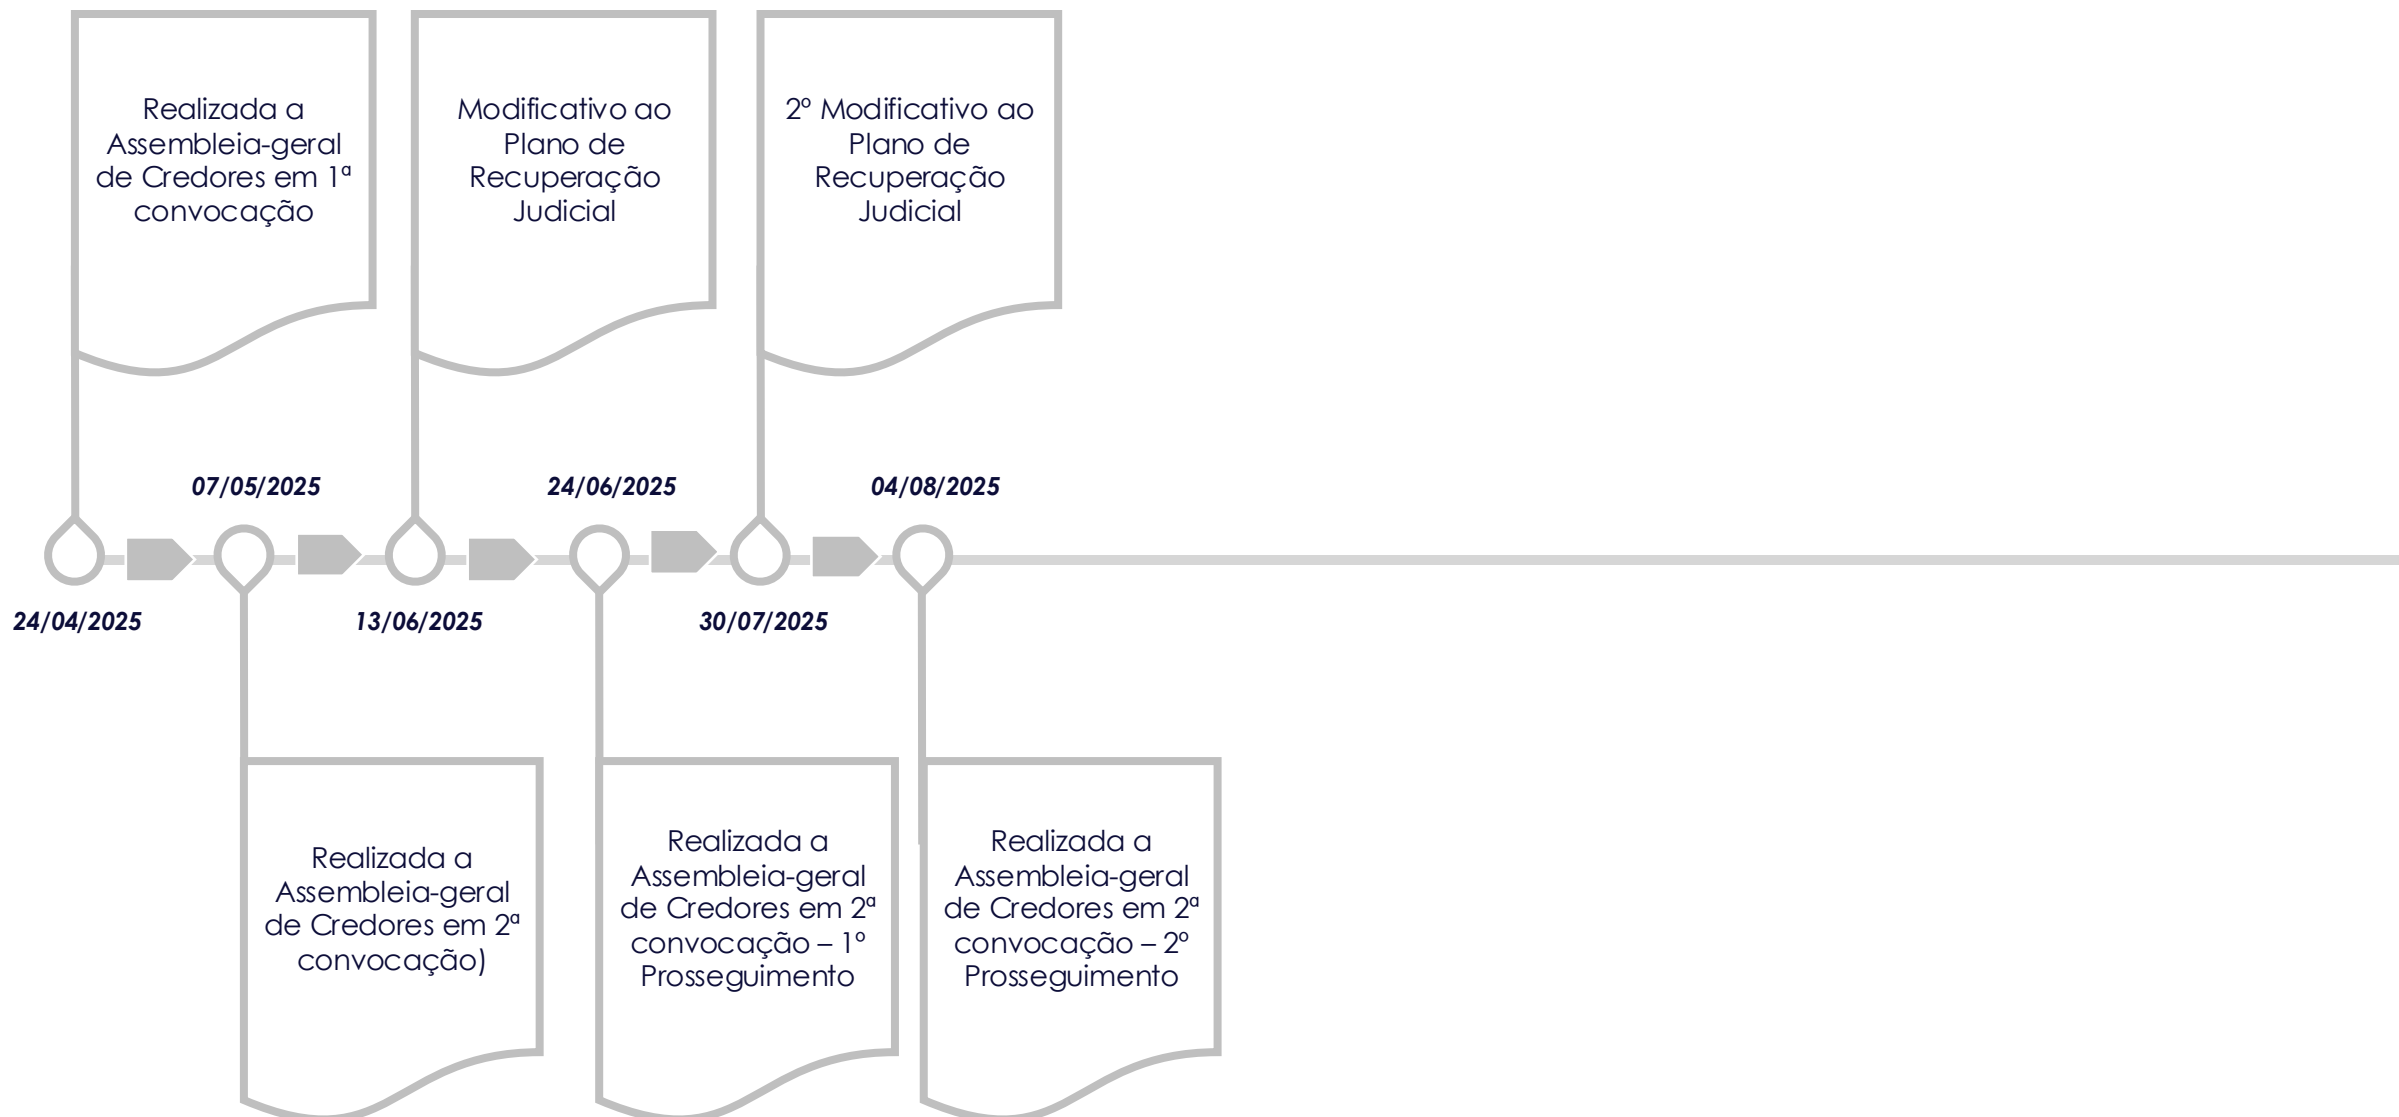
Realizada a Assembleia-geral de Credores em 1ª convocação

Modificativo ao Plano de Recuperação Judicial

2º Modificativo ao Plano de Recuperação Judicial

07/05/2025

24/06/2025

04/08/2025

24/04/2025

13/06/2025

30/07/2025

Realizada a Assembleia-geral de Credores em 2ª convocação)

Realizada a Assembleia-geral de Credores em 2ª convocação – 1º Prosseguimento

Realizada a Assembleia-geral de Credores em 2ª convocação – 2º Prosseguimento